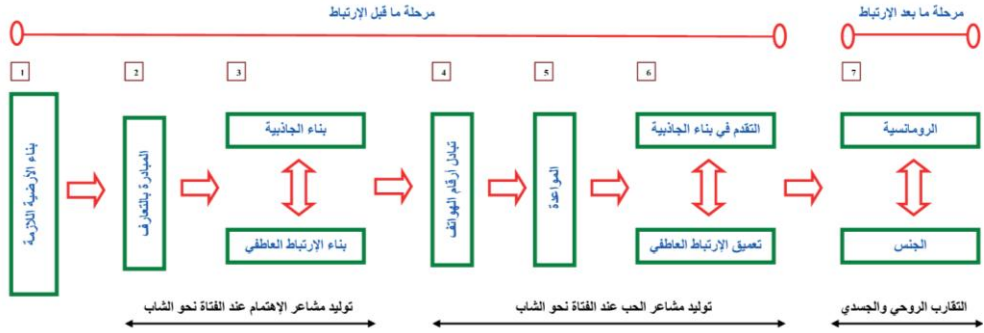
مرحلة ما قبل الإرتباط

مرحلة ما بعد الإرتباط

1

2

3

4

5

6

7

بناء الأرضية اللازمة

المبادرة بالتعارف

بناء الجاذبية

بناء الإرتباط العاطفي

تبادل أرقام الهواتف

المواعدة

التقدم في بناء الجاذبية

تعميق الإرتباط العاطفي

الرومانسية

الجنس

توليد مشاعر الإهتمام عند الفتاة نحو الشاب

توليد مشاعر الحب عند الفتاة نحو الشاب

التقارب الروحي والجسدي